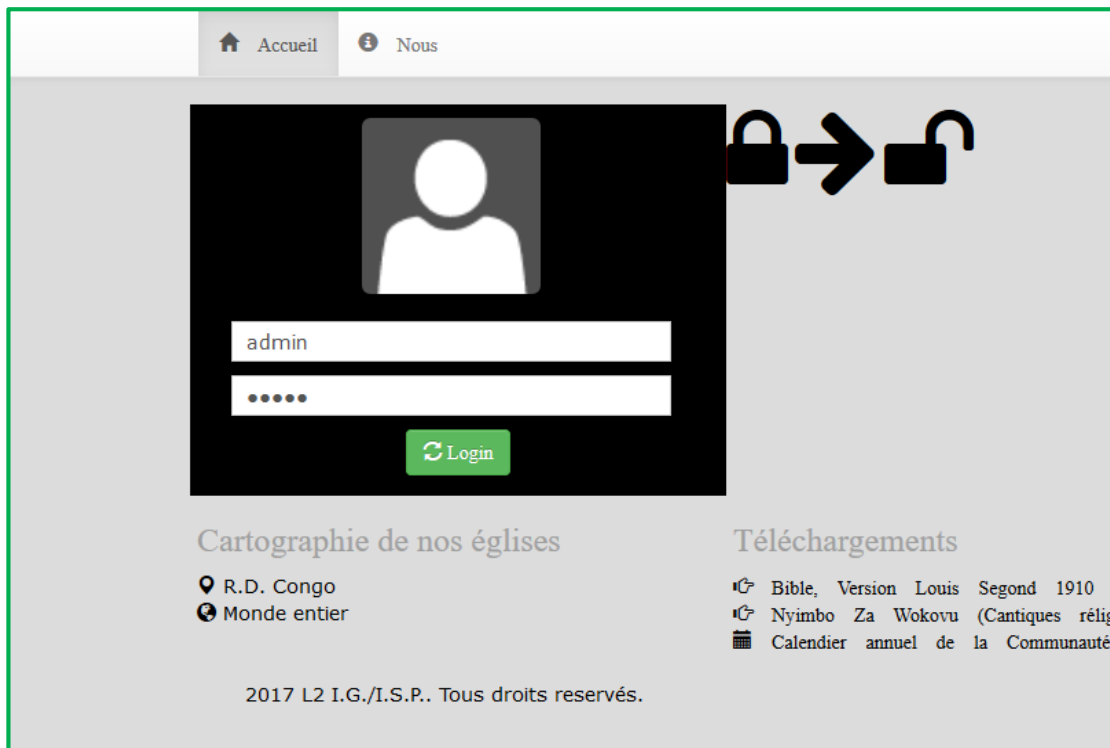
Accueil Nous

admin

•••••

Login

Cartographie de nos églises

R.D. Congo
Monde entier

Téléchargements

Bible, Version Louis Segond 1910 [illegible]
Nyimbo Za Wokovu (Cantiques rélig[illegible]
Calendier annuel de la Communauté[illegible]

2017 L2 I.G./I.S.P.. Tous droits reservés.